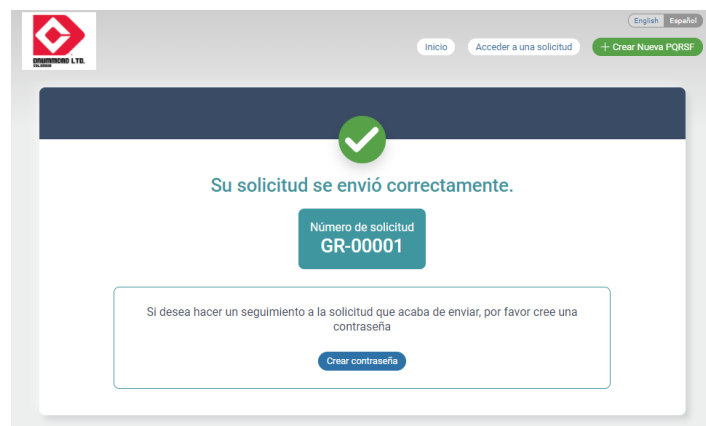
DRUMMOND LTD.
COLOMBIA

English Español

Inicio Acceder a una solicitud + Crear Nueva PQRSF

Su solicitud se envió correctamente.

Número de solicitud
GR-00001

Si desea hacer un seguimiento a la solicitud que acaba de enviar, por favor cree una contraseña

Crear contraseña